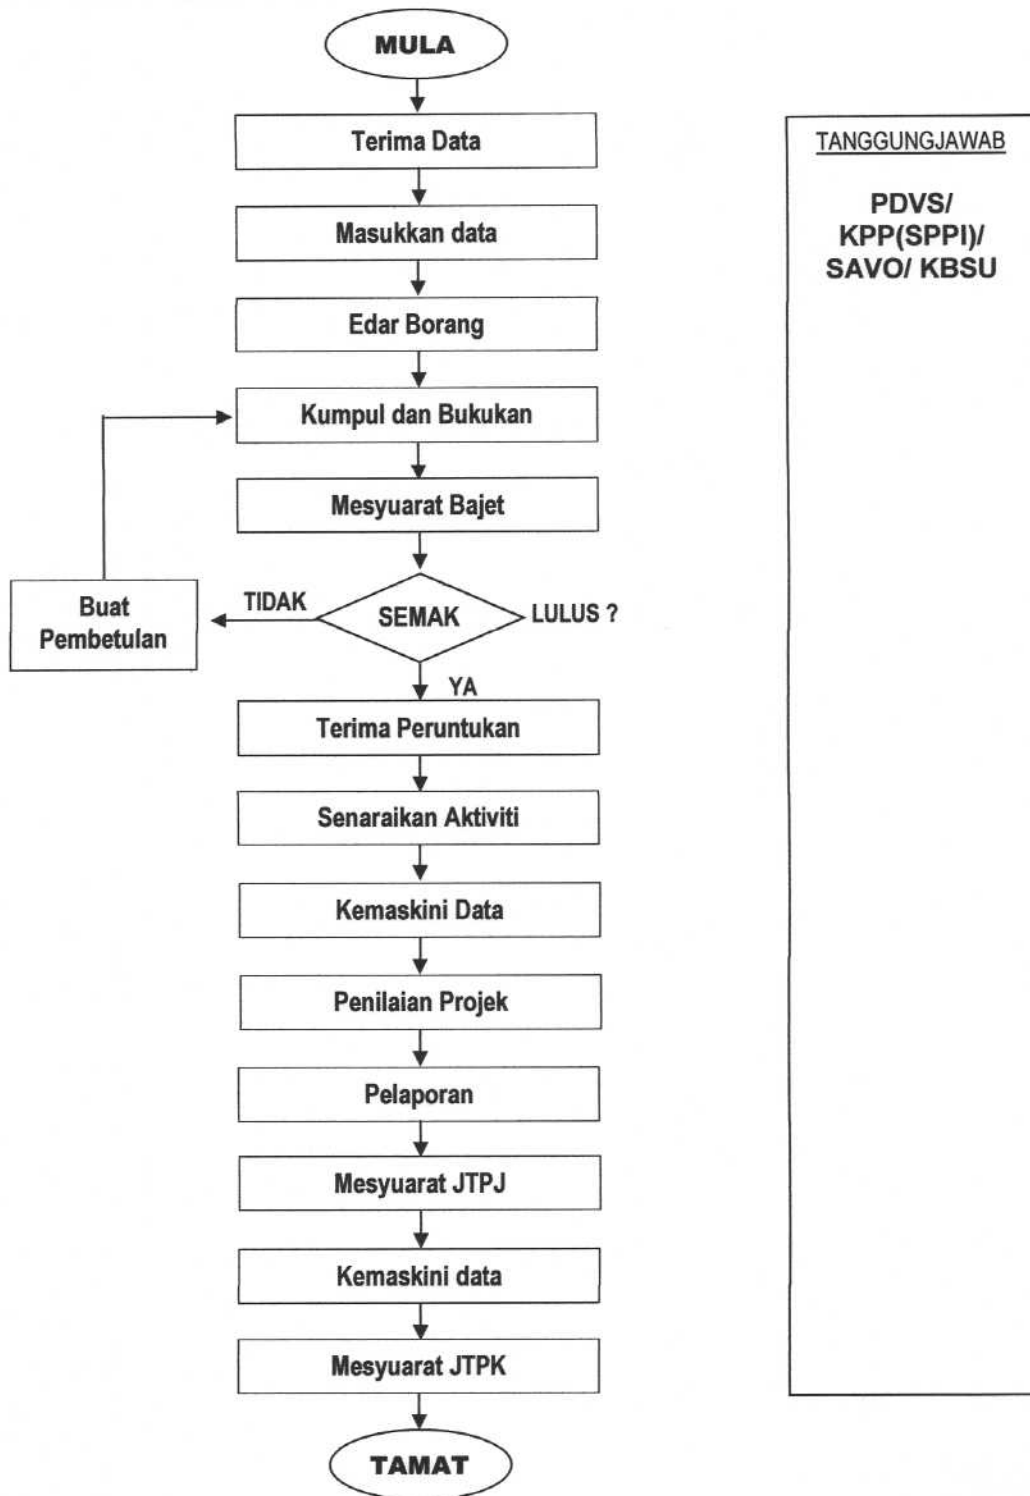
MULA

Terima Data

Masukkan data

Edar Borang

Kumpul dan Bukukan

Mesyuarat Bajet

SEMAK LULUS ?

TIDAK

Buat Pembetulan

YA

Terima Peruntukan

Senaraikan Aktiviti

Kemaskini Data

Penilaian Projek

Pelaporan

Mesyuarat JTPJ

Kemaskini data

Mesyuarat JTPK

TAMAT

TANGGUNGJAWAB

PDVS/ KPP(SPPI)/ SAVO/ KBSU